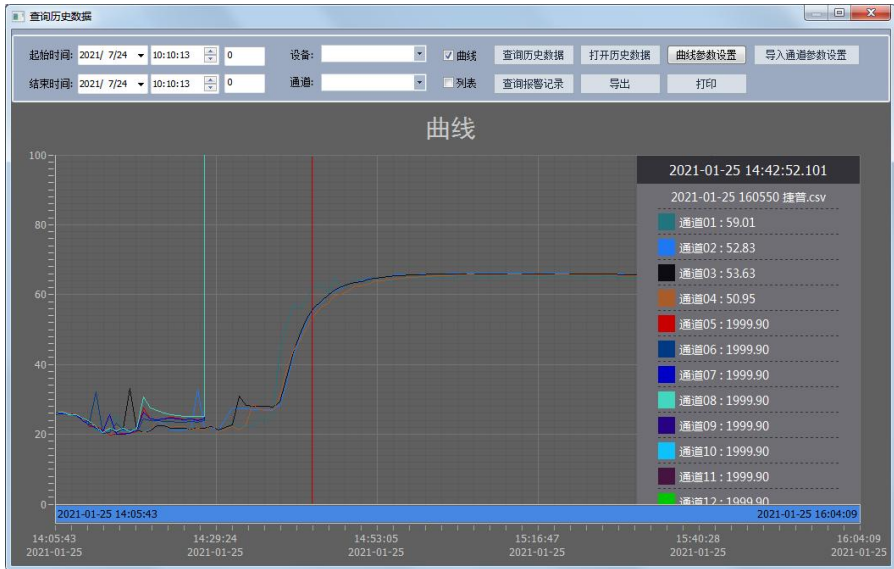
查询历史数据

起始时间: 2021/ 7/24 10:10:13 0 设备: 曲线 查询历史数据 打开历史数据 曲线参数设置 导入通道参数设置
结束时间: 2021/ 7/24 10:10:13 0 通道: 列表 查询报警记录 导出 打印

曲线

100
80
60
40
20
0

2021-01-25 14:42:52.101
2021-01-25 160550 捷普.csv
通道01 : 59.01
通道02 : 52.83
通道03 : 53.63
通道04 : 50.95
通道05 : 1999.90
通道06 : 1999.90
通道07 : 1999.90
通道08 : 1999.90
通道09 : 1999.90
通道10 : 1999.90
通道11 : 1999.90
通道12 : 1999.90

2021-01-25 14:05:43
2021-01-25 16:04:09

14:05:43 2021-01-25
14:29:24 2021-01-25
14:53:05 2021-01-25
15:16:47 2021-01-25
15:40:28 2021-01-25
16:04:09 2021-01-25